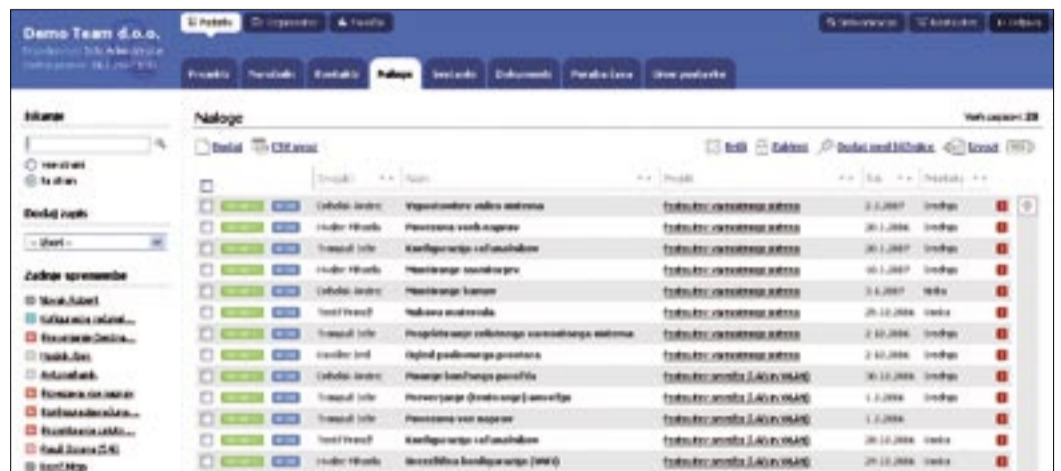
Demo Team d.o.o.

Podatki | Organizator | Forum

Projekti | Terminski | Kontakti | Naloge | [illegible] | Dokumenti | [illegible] | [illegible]

Iskanje

Dodaj zapis

Zadnje spremembe

Naloge

Vseh zapisov: 28

Dodaj | CSV izvoz

Briši | Zakleni | Dodaj med bližnjice | Izvozi

| | | | Izvajalec | Naziv | Projekt | Rok | Prioriteta | |
|---|---|---|---|---|---|---|---|---|
| | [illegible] | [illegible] | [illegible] | Vzpostavitev video sistema | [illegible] | 2.2.2007 | Srednja | |
| | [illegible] | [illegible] | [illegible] | Povezava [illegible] | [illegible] | 30.1.2006 | Srednja | |
| | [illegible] | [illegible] | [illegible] | Konfiguracija računalnikov | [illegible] | 30.1.2007 | Srednja | |
| | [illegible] | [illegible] | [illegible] | Montiranje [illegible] | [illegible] | 10.1.2007 | Srednja | |
| | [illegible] | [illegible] | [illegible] | Montiranje kamer | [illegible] | 3.4.2007 | Visoka | |
| | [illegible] | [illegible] | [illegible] | Nabava materiala | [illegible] | 29.12.2006 | Nizka | |
| | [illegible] | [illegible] | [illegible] | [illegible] | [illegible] | 2.12.2006 | Srednja | |
| | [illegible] | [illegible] | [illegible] | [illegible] | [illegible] | 2.12.2006 | Srednja | |
| | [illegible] | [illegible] | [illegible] | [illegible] | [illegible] | 30.12.2006 | Srednja | |
| | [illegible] | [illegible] | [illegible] | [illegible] | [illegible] | 1.1.2006 | Srednja | |
| | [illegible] | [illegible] | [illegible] | Povezava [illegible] | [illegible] | 1.1.2006 | | |
| | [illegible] | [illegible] | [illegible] | Konfiguracija računalnikov | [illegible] | 28.12.2006 | Nizka | |
| | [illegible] | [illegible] | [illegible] | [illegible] | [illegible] | 29.12.2006 | Nizka | |